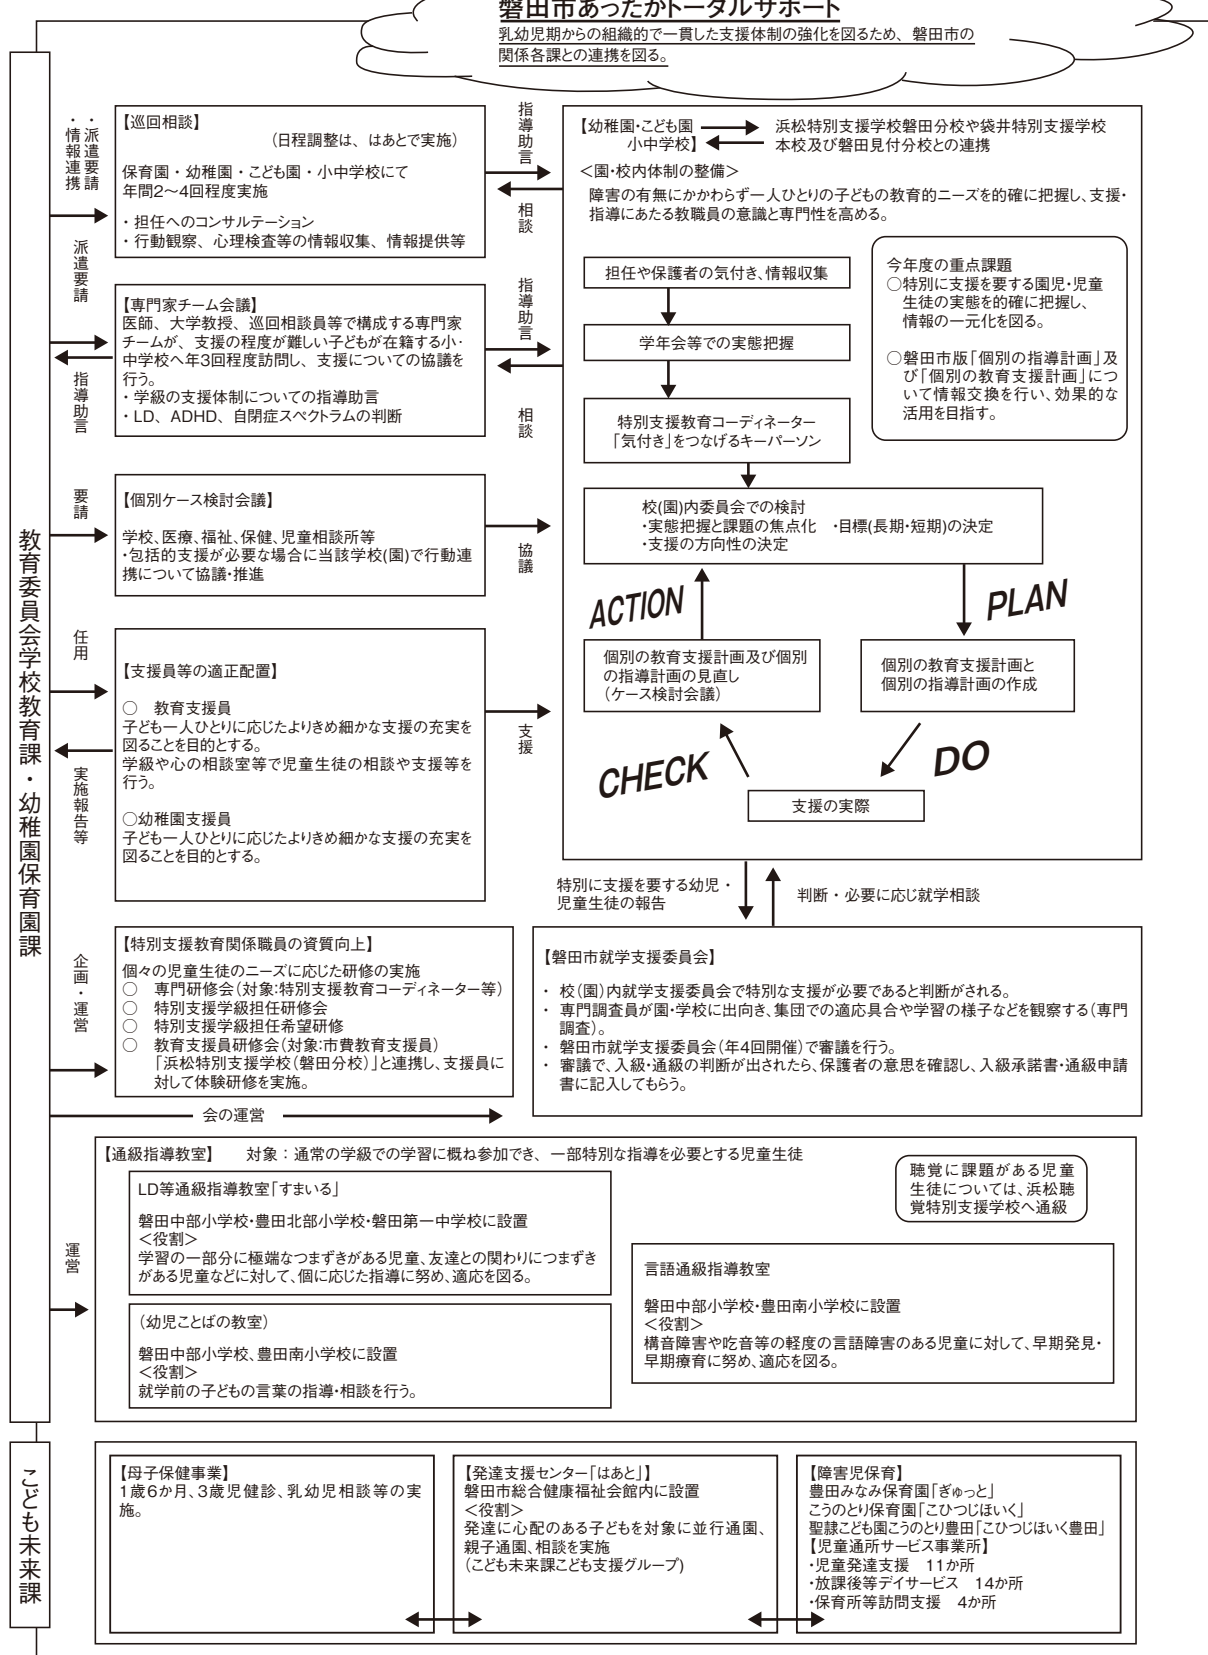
磐田市あったかトータルサポート
乳幼児期からの組織的で一貫した支援体制の強化を図るため、磐田市の関係各課との連携を図る。

教育委員会学校教育課・幼稚園保育園課

・派遣要請
・情報連携

【巡回相談】
（日程調整は、はあとで実施）
保育園・幼稚園・こども園・小中学校にて
年間2～4回程度実施
・担任へのコンサルテーション
・行動観察、心理検査等の情報収集、情報提供等

指導助言
相談

派遣要請

【専門家チーム会議】
医師、大学教授、巡回相談員等で構成する専門家チームが、支援の程度が難しい子どもが在籍する小・中学校へ年3回程度訪問し、支援についての協議を行う。
・学級の支援体制についての指導助言
・LD、ADHD、自閉症スペクトラムの判断

指導助言

指導助言
相談

要請

【個別ケース検討会議】
学校、医療、福祉、保健、児童相談所等
・包括的支援が必要な場合に当該学校(園)で行動連携について協議・推進

協議

任用

【支援員等の適正配置】
○　教育支援員
子ども一人ひとりに応じたよりきめ細かな支援の充実を図ることを目的とする。
学級や心の相談室等で児童生徒の相談や支援等を行う。
○幼稚園支援員
子ども一人ひとりに応じたよりきめ細かな支援の充実を図ることを目的とする。

実施報告等

支援

【幼稚園・こども園
小中学校】
浜松特別支援学校磐田分校や袋井特別支援学校本校及び磐田見付分校との連携
<園・校内体制の整備>
障害の有無にかかわらず一人ひとりの子どもの教育的ニーズを的確に把握し、支援・指導にあたる教職員の意識と専門性を高める。

担任や保護者の気付き、情報収集
学年会等での実態把握
特別支援教育コーディネーター
「気付き」をつなげるキーパーソン

今年度の重点課題
○特別に支援を要する園児・児童生徒の実態を的確に把握し、情報の一元化を図る。
○磐田市版「個別の指導計画」及び「個別の教育支援計画」について情報交換を行い、効果的な活用を目指す。

校(園)内委員会での検討
・実態把握と課題の焦点化　・目標(長期・短期)の決定
・支援の方向性の決定

ACTION
PLAN
個別の教育支援計画及び個別の指導計画の見直し
（ケース検討会議）
個別の教育支援計画と
個別の指導計画の作成
CHECK
DO
支援の実際

特別に支援を要する幼児・児童生徒の報告
判断・必要に応じ就学相談

企画・運営

【特別支援教育関係職員の資質向上】
個々の児童生徒のニーズに応じた研修の実施
○　専門研修会(対象:特別支援教育コーディネーター等)
○　特別支援学級担任研修会
○　特別支援学級担任希望研修
○　教育支援員研修会(対象:市費教育支援員)
「浜松特別支援学校(磐田分校)」と連携し、支援員に対して体験研修を実施。

【磐田市就学支援委員会】
・校(園)内就学支援委員会で特別な支援が必要であると判断がされる。
・専門調査員が園・学校に出向き、集団での適応具合や学習の様子などを観察する(専門調査)。
・磐田市就学支援委員会(年4回開催)で審議を行う。
・審議で、入級・通級の判断が出されたら、保護者の意思を確認し、入級承諾書・通級申請書に記入してもらう。

会の運営

運営

【通級指導教室】　対象：通常の学級での学習に概ね参加でき、一部特別な指導を必要とする児童生徒

LD等通級指導教室「すまいる」
磐田中部小学校・豊田北部小学校・磐田第一中学校に設置
<役割>
学習の一部分に極端なつまずきがある児童、友達との関わりにつまずきがある児童などに対して、個に応じた指導に努め、適応を図る。

聴覚に課題がある児童生徒については、浜松聴覚特別支援学校へ通級

言語通級指導教室
磐田中部小学校・豊田南小学校に設置
<役割>
構音障害や吃音等の軽度の言語障害のある児童に対して、早期発見・早期療育に努め、適応を図る。

(幼児ことばの教室)
磐田中部小学校、豊田南小学校に設置
<役割>
就学前の子どもの言葉の指導・相談を行う。

こども未来課

【母子保健事業】
1歳6か月、3歳児健診、乳幼児相談等の実施。

【発達支援センター「はあと」】
磐田市総合健康福祉会館内に設置
<役割>
発達に心配のある子どもを対象に並行通園、親子通園、相談を実施
(こども未来課こども支援グループ)

【障害児保育】
豊田みなみ保育園「ぎゅっと」
こうのとり保育園「こひつじほいく」
聖隷こども園こうのとり豊田「こひつじほいく豊田」
【児童通所サービス事業所】
・児童発達支援　11か所
・放課後等デイサービス　14か所
・保育所等訪問支援　4か所